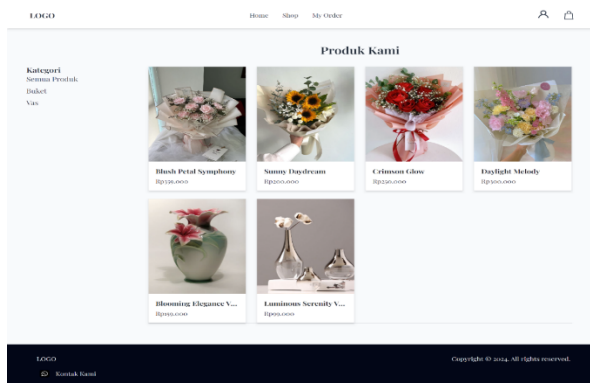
LOGO

Home Shop My Order

Produk Kami

Kategori
Semua Produk
Buket
Vas

Blush Petal Symphony
Rp526.000

Sunny Daydream
Rp200.000

Crimson Glow
Rp250.000

Daylight Melody
Rp500.000

Blooming Elegance V...
Rp119.000

Luminous Serenity V...
Rp99.000

LOGO

Kontak Kami

Copyright © 2024. All rights reserved.